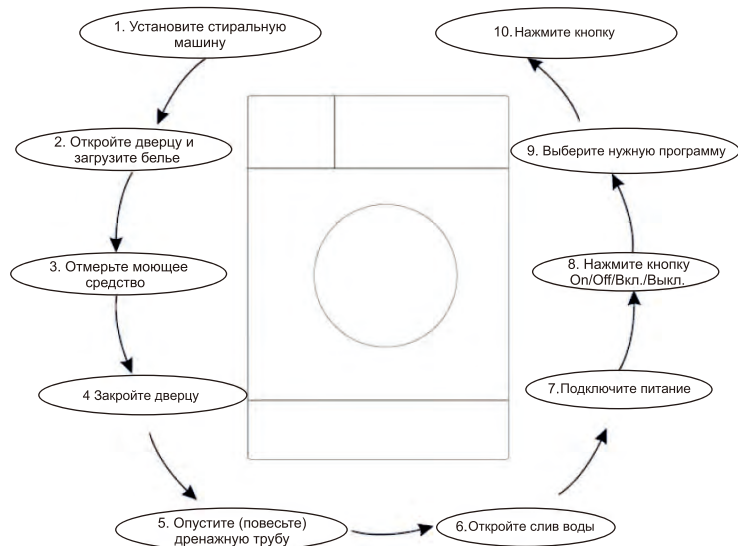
1. Установите стиральную машину

2. Откройте дверцу и загрузите белье

3. Отмерьте моющее средство

4 Закройте дверцу

5. Опустите (повесьте) дренажную трубу

6.Откройте слив воды

7.Подключите питание

8. Нажмите кнопку On/Off/Вкл./Выкл.

9. Выберите нужную программу

10.Нажмите кнопку